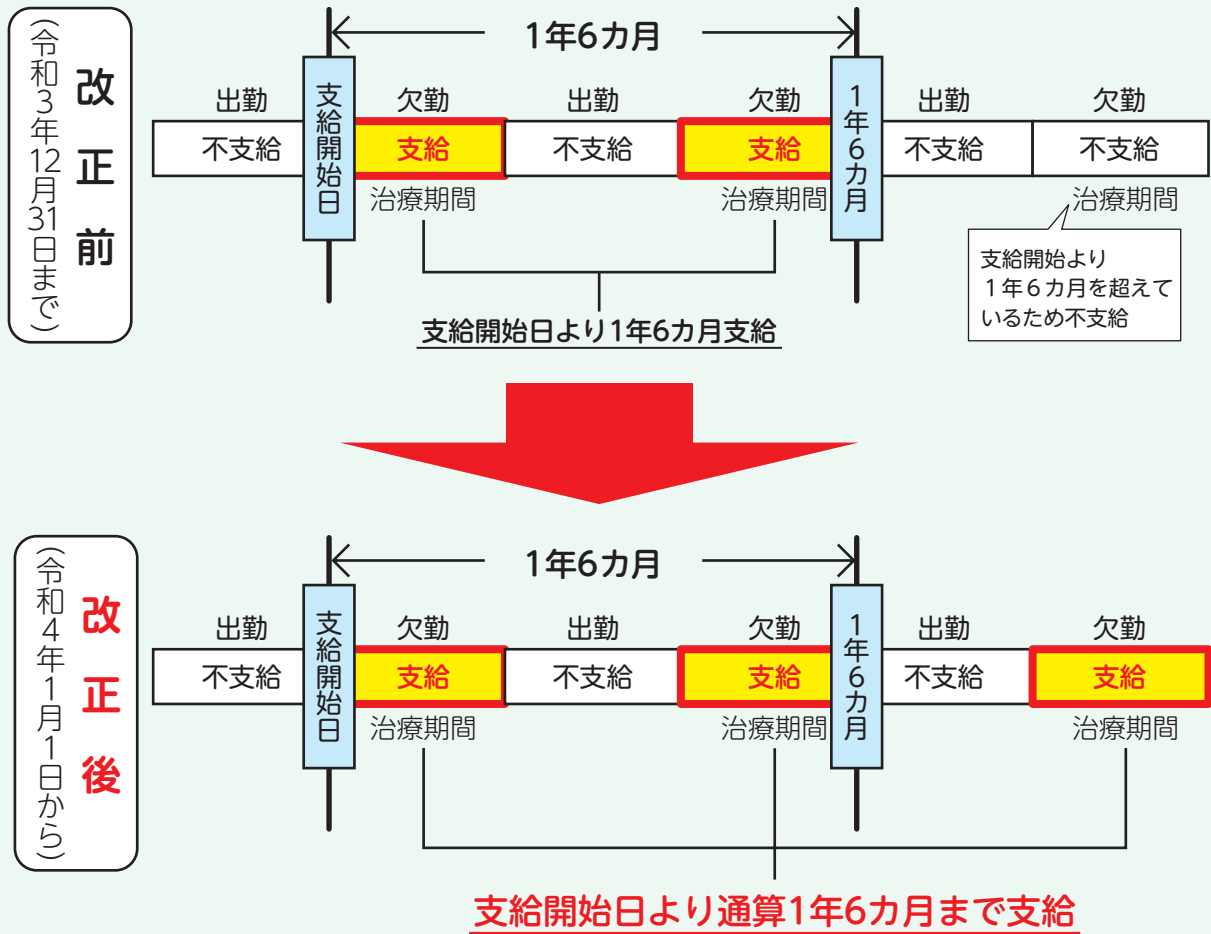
(令和3年12月31日まで)

改正前

1年6カ月

出勤 | 支給開始日 | 欠勤 | 出勤 | 欠勤 | 1年6カ月 | 出勤 | 欠勤

不支給 | 支給 | 不支給 | 支給 | 不支給 | 不支給

治療期間　治療期間　治療期間

支給開始より
1年6カ月を超えているため不支給

支給開始日より1年6カ月支給

(令和4年1月1日から)

改正後

1年6カ月

出勤 | 支給開始日 | 欠勤 | 出勤 | 欠勤 | 1年6カ月 | 出勤 | 欠勤

不支給 | 支給 | 不支給 | 支給 | 不支給 | 支給

治療期間　治療期間　治療期間

支給開始日より通算1年6カ月まで支給